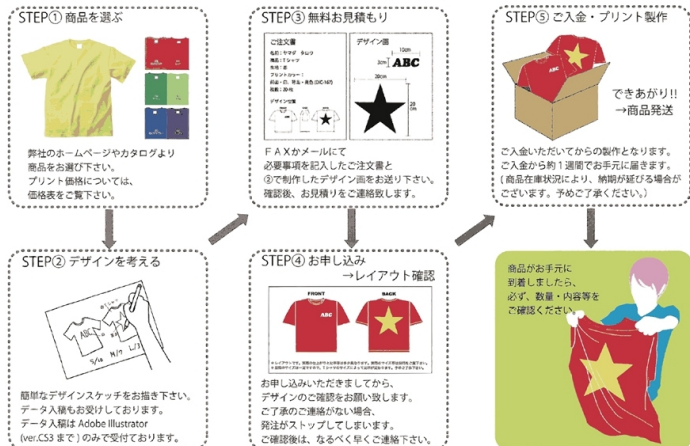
STEP① 商品を選ぶ

弊社のホームページやカタログより商品をお選び下さい。
プリント価格については、価格表をご覧下さい。

STEP② デザインを考える

ABC

簡単なデザインスケッチをお描き下さい。
データ入稿もお受けしております。
データ入稿は Adobe Illustrator (ver.CS3 まで）のみで受付ております。

STEP③ 無料お見積もり

ご注文書
デザイン画
10cm
ABC
30cm
20cm

ＦＡＸかメールにて必要事項を記入したご注文書と②で制作したデザイン画をお送り下さい。
確認後、お見積りをご連絡致します。

STEP④ お申し込み
→レイアウト確認

FRONT
BACK
ABC

お申し込みいただきましてから、デザインのご確認をお願い致します。
ご了承のご連絡がない場合、発注がストップしてしまいます。
ご確認後は、なるべく早くご連絡下さい。

STEP⑤ ご入金・プリント製作

できあがり!!
→商品発送

ご入金いただいてからの製作となります。
ご入金から約１週間でお手元に届きます。
（商品在庫状況により、納期が延びる場合がございます。予めご了承ください。）

商品がお手元に到着しましたら、必ず、数量・内容等をご確認ください。